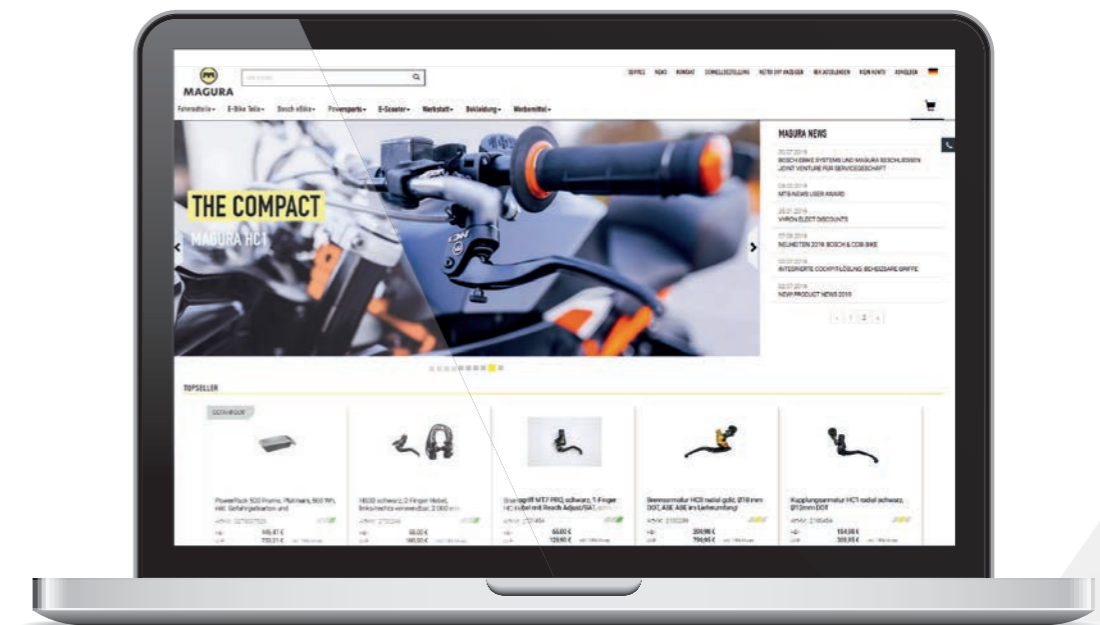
MAGURA

SERVICE NEWS KONTAKT SCHNELLBESTELLUNG RETRO EXP ANZEIGEN NEU ANMELDEN MEIN KONTO ABMELDEN

Fahrradteile E-Bike Teile Bosch eBike Powersports E-Scooter Werkstatt Bekleidung Werbemittel

THE COMPACT
MAGURA HC1

MAGURA NEWS

20.07.2019
BOSCH EBIKE SYSTEMS UND MAGURA BESCHLIESSEN JOINT VENTURE FÜR SERVICEGESCHÄFT

04.03.2019
MTB NEWS USER AWARD

28.01.2019
VYRON ELECT DISCOUNTS

07.08.2019
NEUHEITEN 2019: BOSCH & COM BIKE

02.07.2019
INTEGRIERTE COCKPITLÖSUNG: SCHEIZBARE GRIFFE

02.07.2019
NEW! PRODUCT NEWS 2019

1 2

TOPSELLER

GEFAHRGUT

PowerPack 500 Frame, Platinum, 500 Wh, inkl. Gefahrgutkarton und

HS33 schwarz, 2-Finger Hebel, links/rechts verwendbar, 2.000 mm

Bremsgriff MT7 PRO, schwarz, 1-Finger HC Hebel mit Reach Adjust/SAT

Bremsarmatur HC3 radial gold, Ø18 mm DOT, ASE ASE im Lieferumfang

Kupplungsarmatur HC1 radial schwarz, Ø12mm DOT

545,87 €
770,31 €

68,00 €
160,00 €

65,00 €
129,90 €

209,96 €
799,95 €

154,98 €
309,95 €